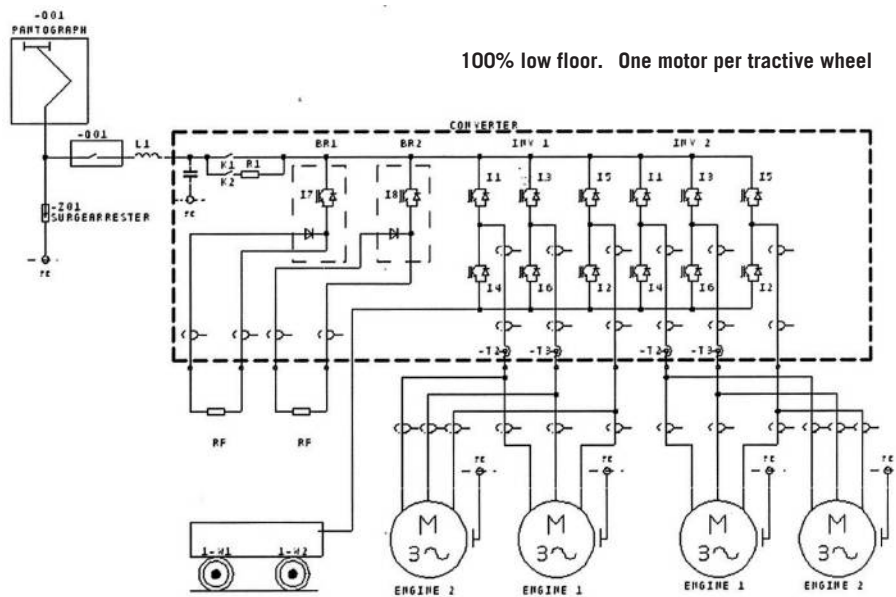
-001
PANTOGRAPH

100% low floor. One motor per tractive wheel

-001
L1
CONVERTER
BR1
BR2
INV 1
INV 2
K1
R1
K2
PE
-Z01
SURGEARRESTER
PE
I7
I8
I1
I3
I5
I1
I3
I5
I4
I6
I2
I4
I6
I2
-T2
-T3
-T2
-T3
RF
RF
PE
PE
PE
PE
M
3~
M
3~
M
3~
M
3~
1-W1
1-W2
ENGINE 2
ENGINE 1
ENGINE 1
ENGINE 2